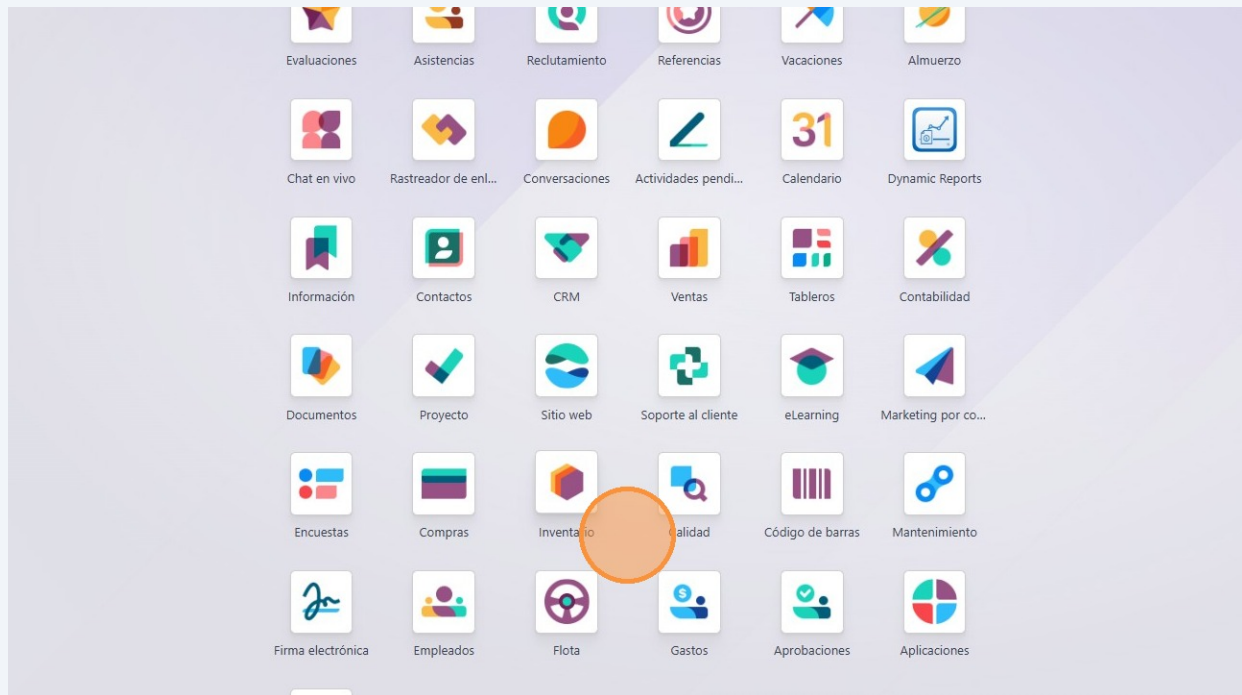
Evaluaciones Asistencias Reclutamiento Referencias Vacaciones Almuerzo

Chat en vivo Rastreador de enl... Conversaciones Actividades pendi... Calendario Dynamic Reports

31

Información Contactos CRM Ventas Tableros Contabilidad

Documentos Proyecto Sitio web Soporte al cliente eLearning Marketing por co...

Encuestas Compras Inventa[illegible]io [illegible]alidad Código de barras Mantenimiento

Firma electrónica Empleados Flota Gastos Aprobaciones Aplicaciones